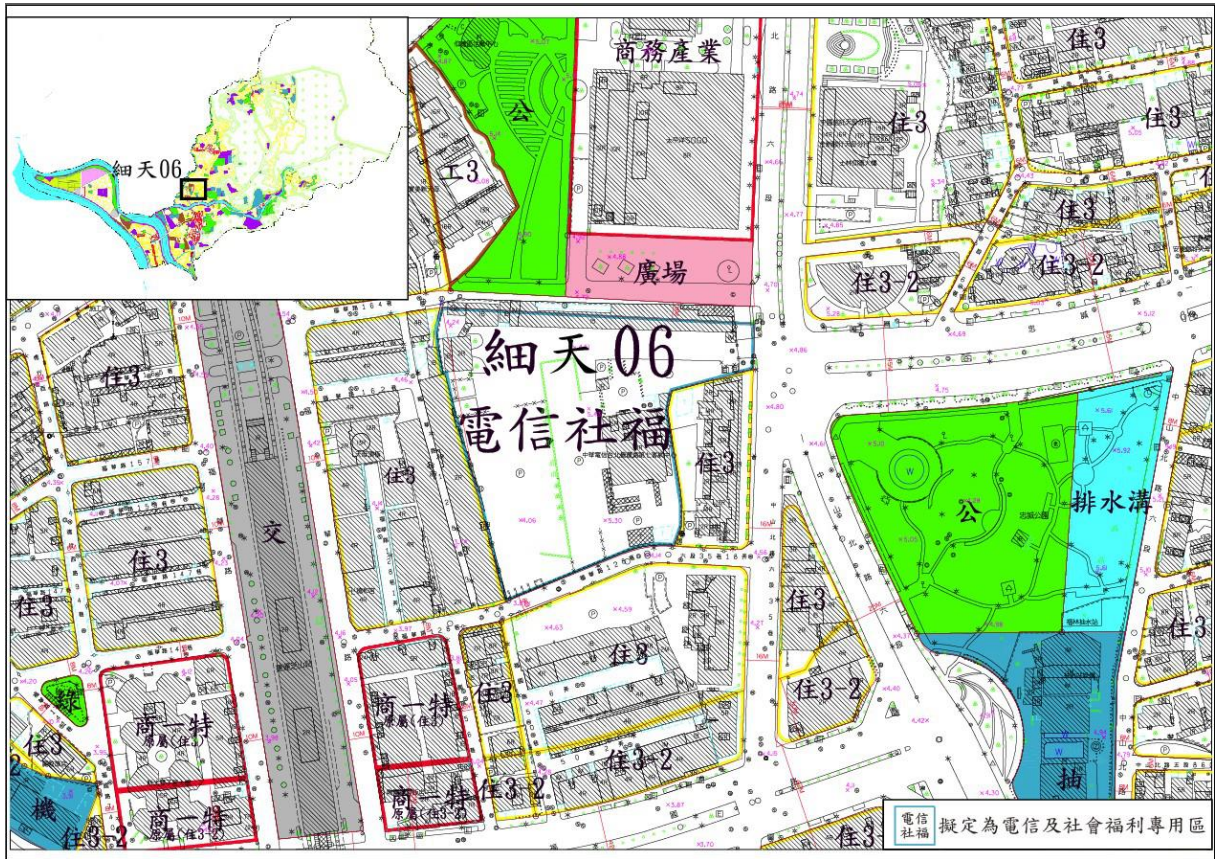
細天06

公
商務產業
工3
廣場
住3
住3
住3
住3
住3-2
住3-2
細天06
電信社福
住3
住3
住3
住3
交
住3
公
排水溝
住3
住3
住3
住3-2
住3
住3-2
綠
住3
商一特
原屬(住3)
商一特
原屬(住3)
商一特
原屬(住3-2)
商一特
原屬(住3-2)
住3-2
住3-2
機
住3-2
住3
抽
電信社福
擬定為電信及社會福利專用區